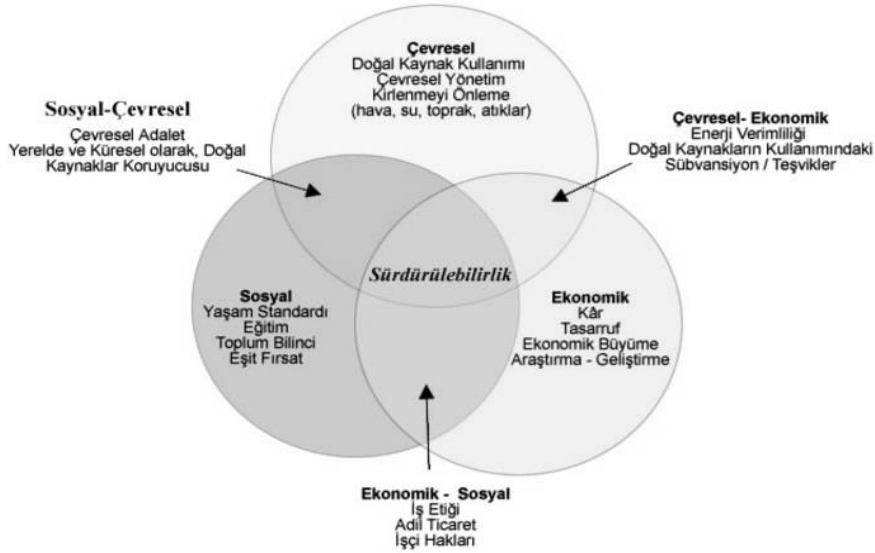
Çevresel
Doğal Kaynak Kullanımı
Çevresel Yönetim
Kirlenmeyi Önleme
(hava, su, toprak, atıklar)

Sosyal-Çevresel
Çevresel Adalet
Yerelde ve Küresel olarak, Doğal Kaynaklar Koruyucusu

Çevresel- Ekonomik
Enerji Verimliliği
Doğal Kaynakların Kullanımındaki
Sübvansiyon / Teşvikler

Sürdürülebilirlik

Sosyal
Yaşam Standardı
Eğitim
Toplum Bilinci
Eşit Fırsat

Ekonomik
Kâr
Tasarruf
Ekonomik Büyüme
Araştırma - Geliştirme

Ekonomik - Sosyal
İş Etiği
Adil Ticaret
İşçi Hakları